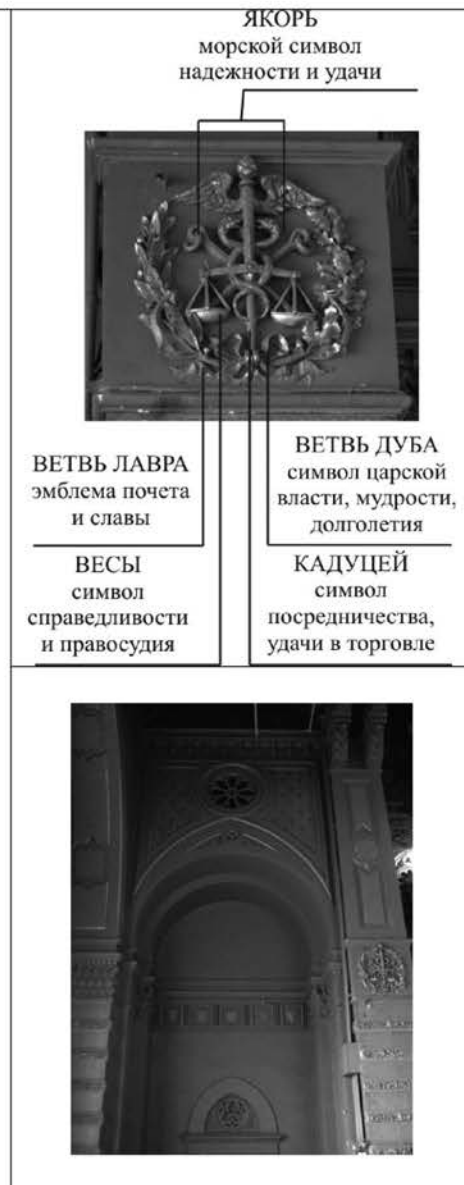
ЯКОРЬ
морской символ надежности и удачи

ВЕТВЬ ЛАВРА
эмблема почета и славы

ВЕТВЬ ДУБА
символ царской власти, мудрости, долголетия

ВЕСЫ
символ справедливости и правосудия

КАДУЦЕЙ
символ посредничества, удачи в торговле